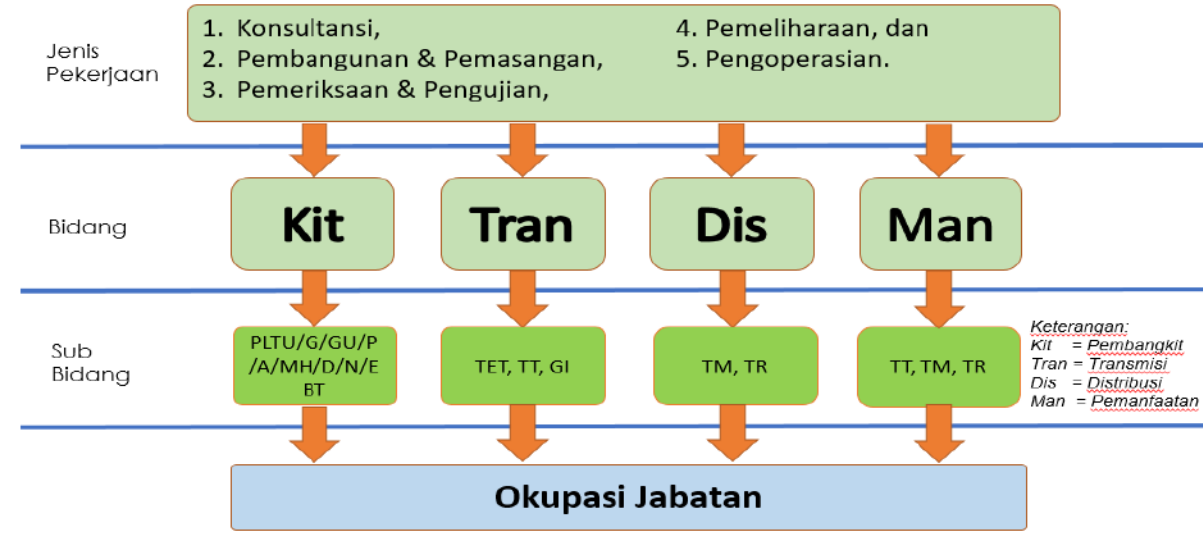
Jenis Pekerjaan

1. Konsultansi,
2. Pembangunan & Pemasangan,
3. Pemeriksaan & Pengujian,
4. Pemeliharaan, dan
5. Pengoperasian.

Bidang

Kit

Tran

Dis

Man

Sub Bidang

PLTU/G/GU/P/A/MH/D/N/EBT

TET, TT, GI

TM, TR

TT, TM, TR

Keterangan:
Kit = Pembangkit
Tran = Transmisi
Dis = Distribusi
Man = Pemanfaatan

Okupasi Jabatan